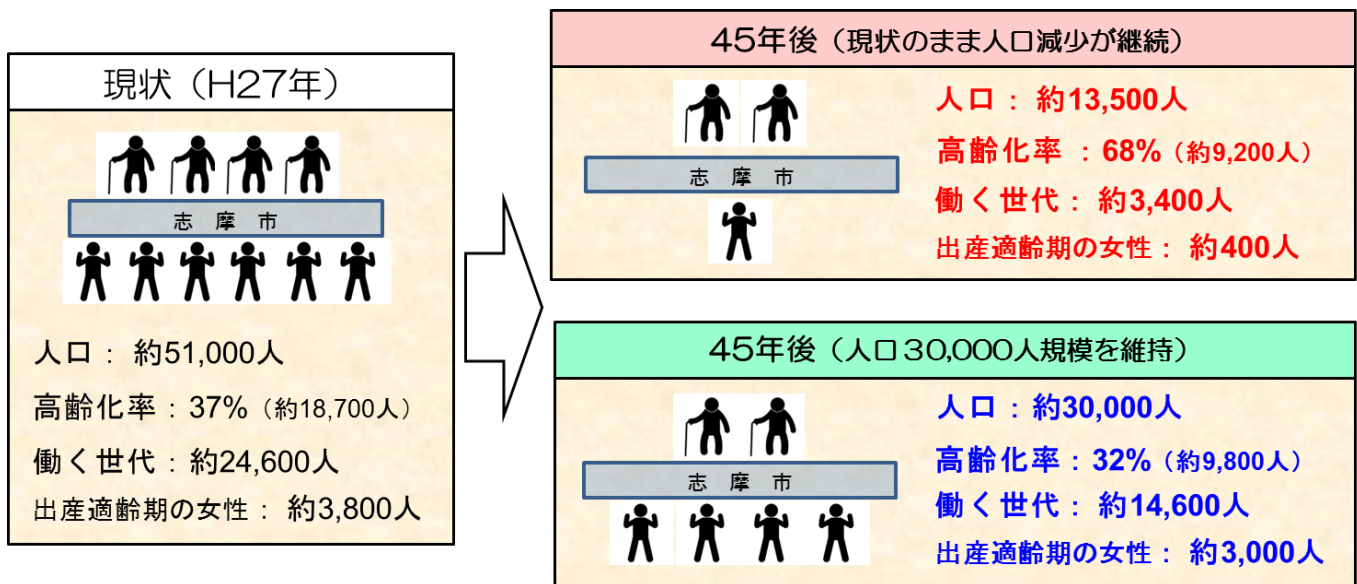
現状（H27年）

志　摩　市

人口：約51,000人

高齢化率：37%（約18,700人）

働く世代：約24,600人

出産適齢期の女性：約3,800人

45年後（現状のまま人口減少が継続）

志　摩　市

人口：約13,500人

高齢化率：68%（約9,200人）

働く世代：約3,400人

出産適齢期の女性：約400人

45年後（人口30,000人規模を維持）

志　摩　市

人口：約30,000人

高齢化率：32%（約9,800人）

働く世代：約14,600人

出産適齢期の女性：約3,000人